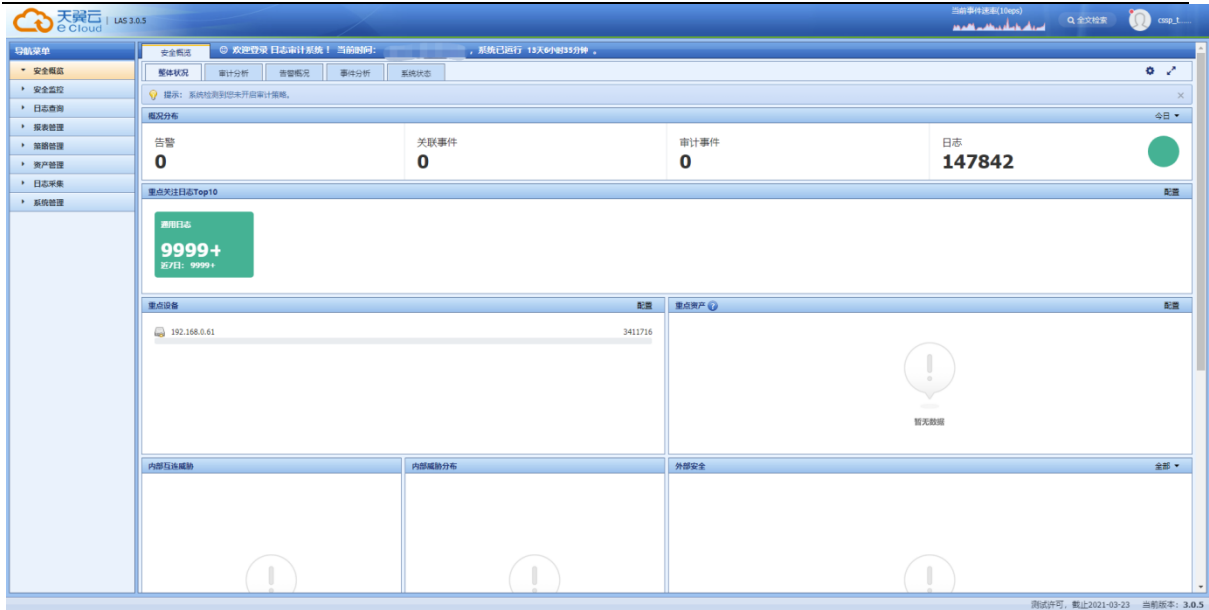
天翼云 e Cloud | LAS 3.0.5

当前事件速率(10eps)

全文检索

cssp_t......

导航菜单

安全概览
安全监控
日志查询
报表管理
策略管理
资产管理
日志采集
系统管理

安全概览

欢迎登录 日志审计系统！ 当前时间: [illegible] ，系统已运行 13天6小时35分钟 。

整体状况
审计分析
告警概况
事件分析
系统状态

提示：系统检测到您未开启审计策略。

概况分布

今日

告警
0

关联事件
0

审计事件
0

日志
147842

重点关注日志Top10

配置

通用日志
9999+
近7日：9999+

重点设备

配置

192.168.0.61
3411716

重点资产

配置

暂无数据

内部互连威胁

内部威胁分布

外部安全

全部

测试许可，截止2021-03-23 当前版本：3.0.5